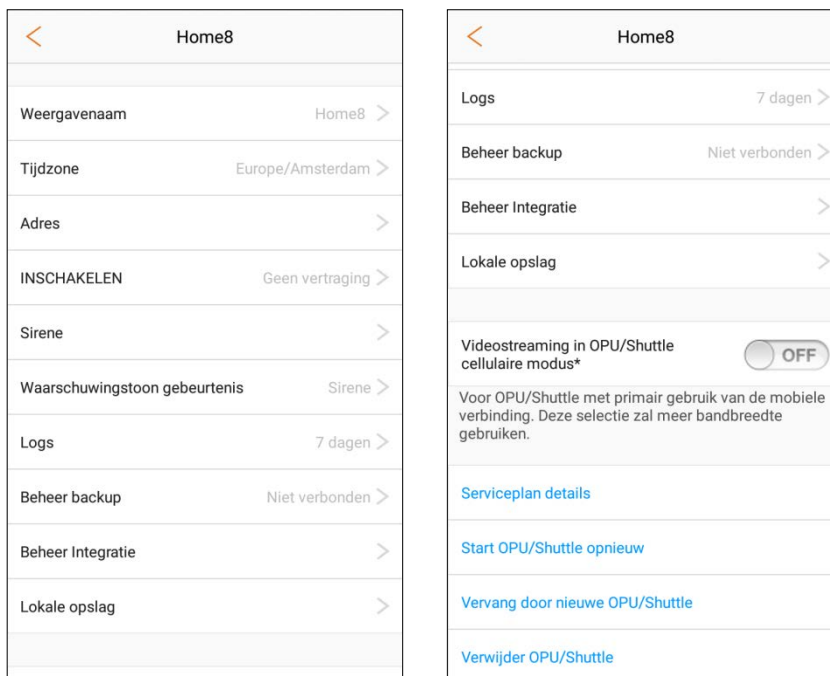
Home8

Weergavenaam Home8

Tijdzone Europe/Amsterdam

Adres

INSCHAKELEN Geen vertraging

Sirene

Waarschuwingstoon gebeurtenis Sirene

Logs 7 dagen

Beheer backup Niet verbonden

Beheer Integratie

Lokale opslag

Home8

Logs 7 dagen

Beheer backup Niet verbonden

Beheer Integratie

Lokale opslag

Videostreaming in OPU/Shuttle cellulaire modus* OFF

Voor OPU/Shuttle met primair gebruik van de mobiele verbinding. Deze selectie zal meer bandbreedte gebruiken.

Serviceplan details

Start OPU/Shuttle opnieuw

Vervang door nieuwe OPU/Shuttle

Verwijder OPU/Shuttle